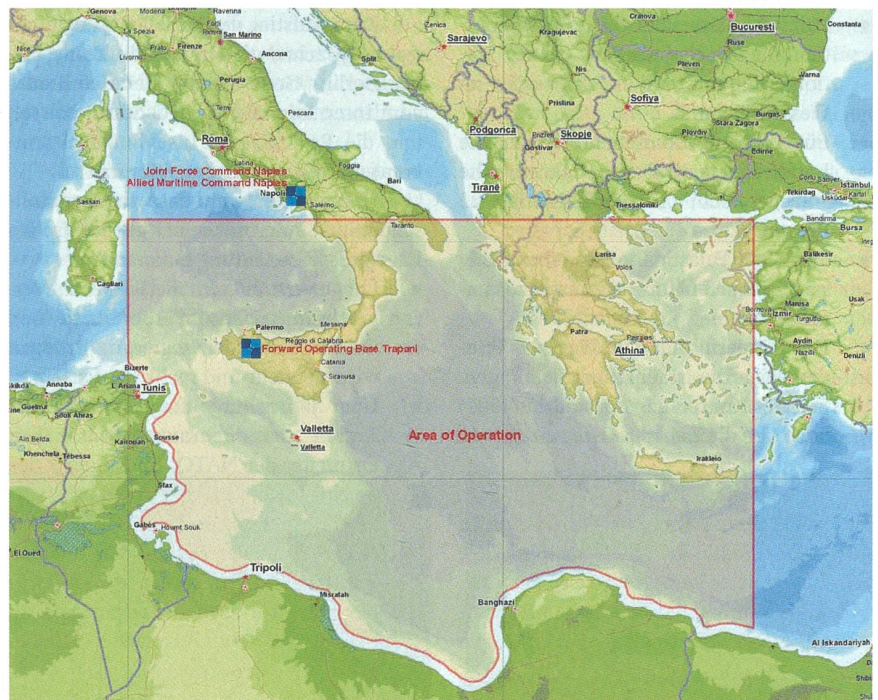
Genova
Modena
Ravenna
Forli
San Marino
La Spezia
Prato
Firenze
Livorno
Ancona
Perugia
Terni
Pescara
Roma
Latina
Foggia
Joint Force Command Naples
Allied Maritime Command Naples
Napoli
Salerno
Bari
Taranto
Nice
Bastia
Sassari
Cagliari
Zenica
Sarajevo
Kragujevac
Split
Nis
Pristina
Podgorica
Skopje
Gostivar
Tiranë
Craiova
Bucuresti
Constanta
Ruse
Pleven
Varna
Sofiya
Burgas
Stara Zagora
Plovdiv
Edirne
Thessaloniki
Tekirdag
Istanbul
Uskudar
Bandirma
Bursa
Balikesir
Larisa
Volos
Manisa
Usak
Bornova
Izmir
Turgutlu
Aydin
Nazilli
Denizli
Patra
Peiraias
Athina
Palermo
Messina
Reggio di Calabria
Forward Operating Base Trapani
Catania
Siracusa
Bizerte
Annaba
L Ariana
Tunis
Guelma
Souk Ahras
Ain Belda
Khenchela
Tebessa
Kairouan
Sousse
Sfax
Gabès
Houmt Souk
El Oued
Valletta
Valletta
Area of Operation
Iraklion
Tripoli
Misratah
Banghazi
Al Iskandariyah
Shib